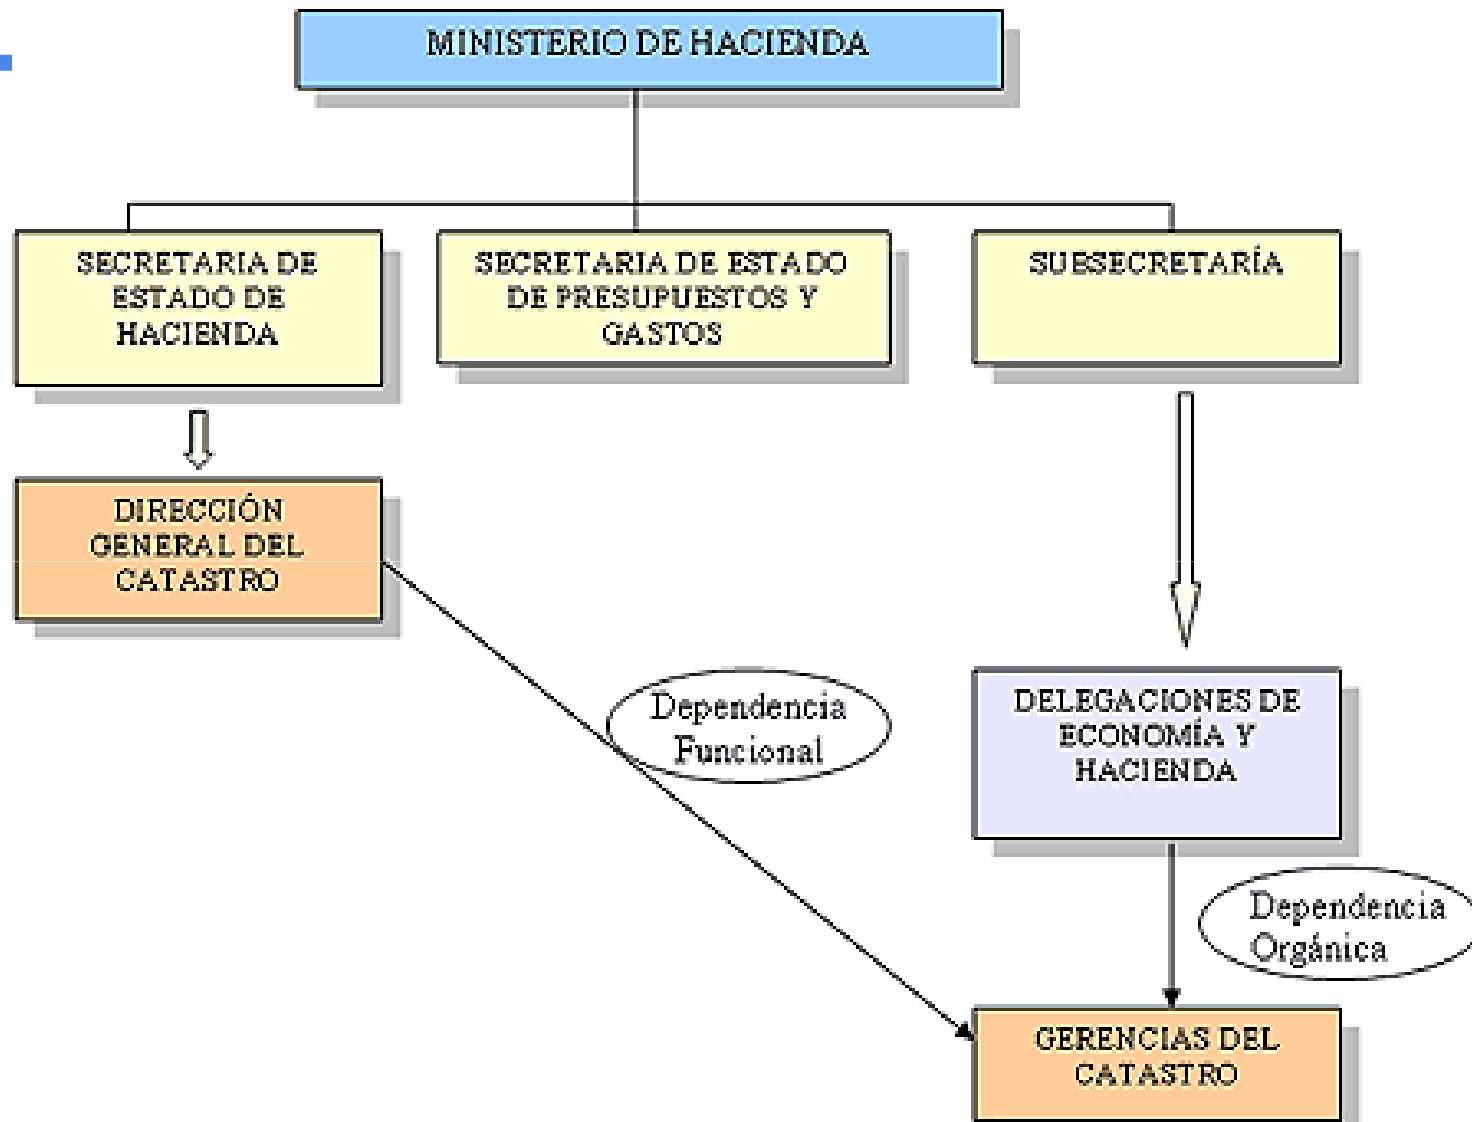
MINISTERIO DE HACIENDA

SECRETARIA DE ESTADO DE HACIENDA

SECRETARIA DE ESTADO DE PRESUPUESTOS Y GASTOS

SUBSECRETARÍA

DIRECCIÓN GENERAL DEL CATASTRO

Dependencia Funcional

DELEGACIONES DE ECONOMÍA Y HACIENDA

Dependencia Orgánica

GERENCIAS DEL CATASTRO